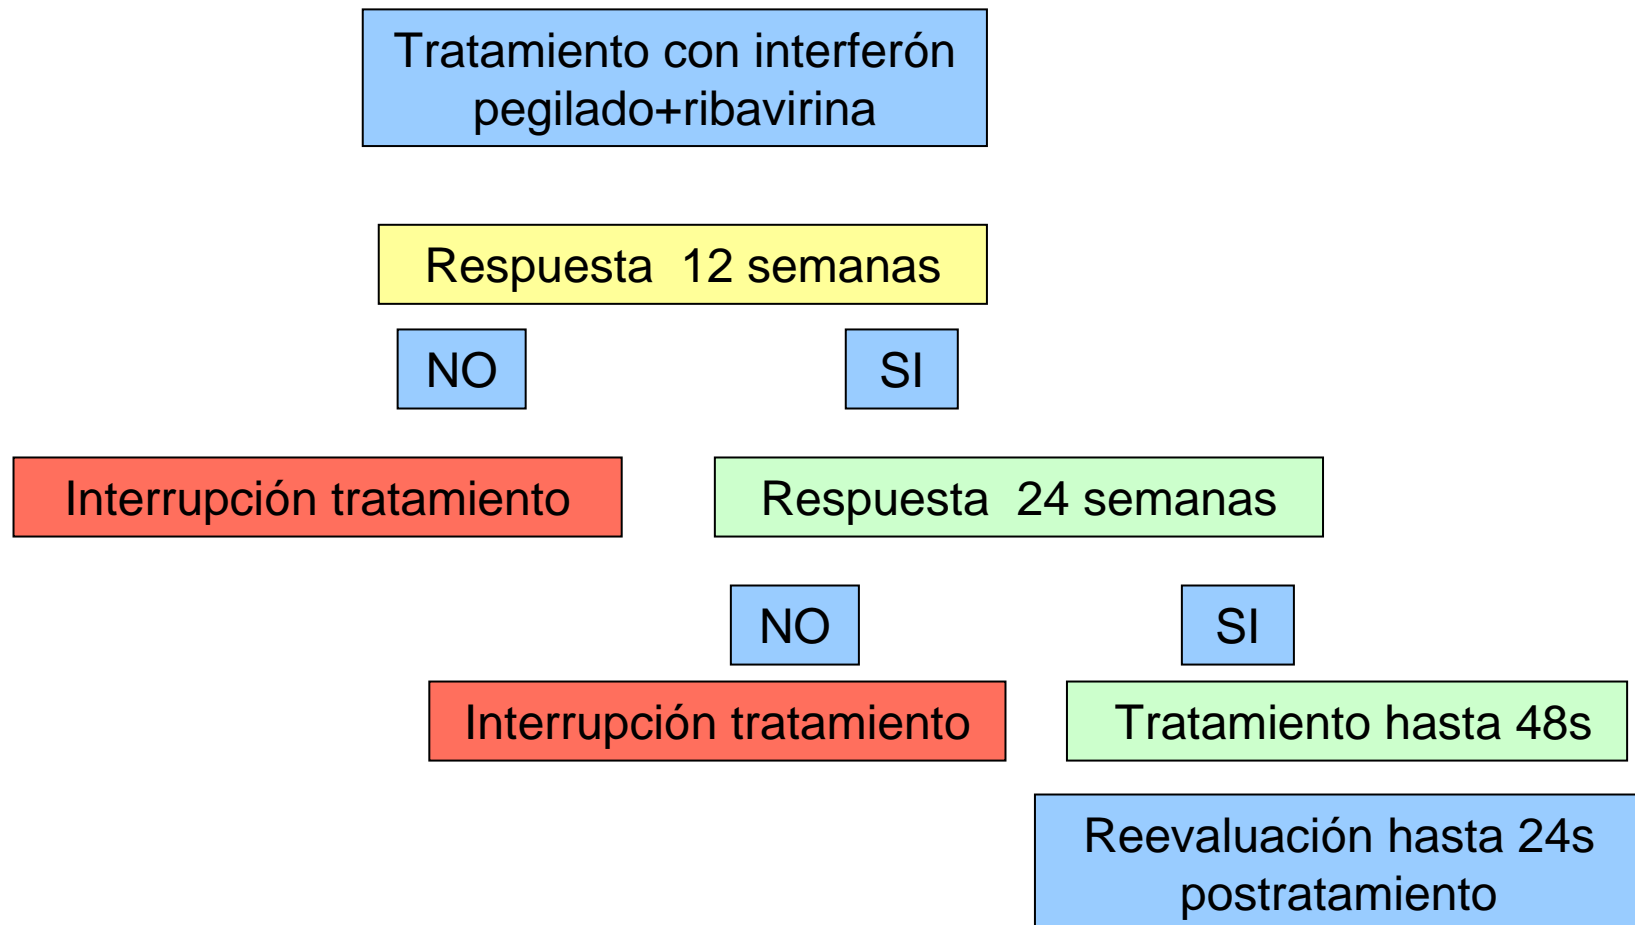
Tratamiento con interferón pegilado+ribavirina

Respuesta 12 semanas

NO

SI

Interrupción tratamiento

Respuesta 24 semanas

NO

SI

Interrupción tratamiento

Tratamiento hasta 48s

Reevaluación hasta 24s postratamiento